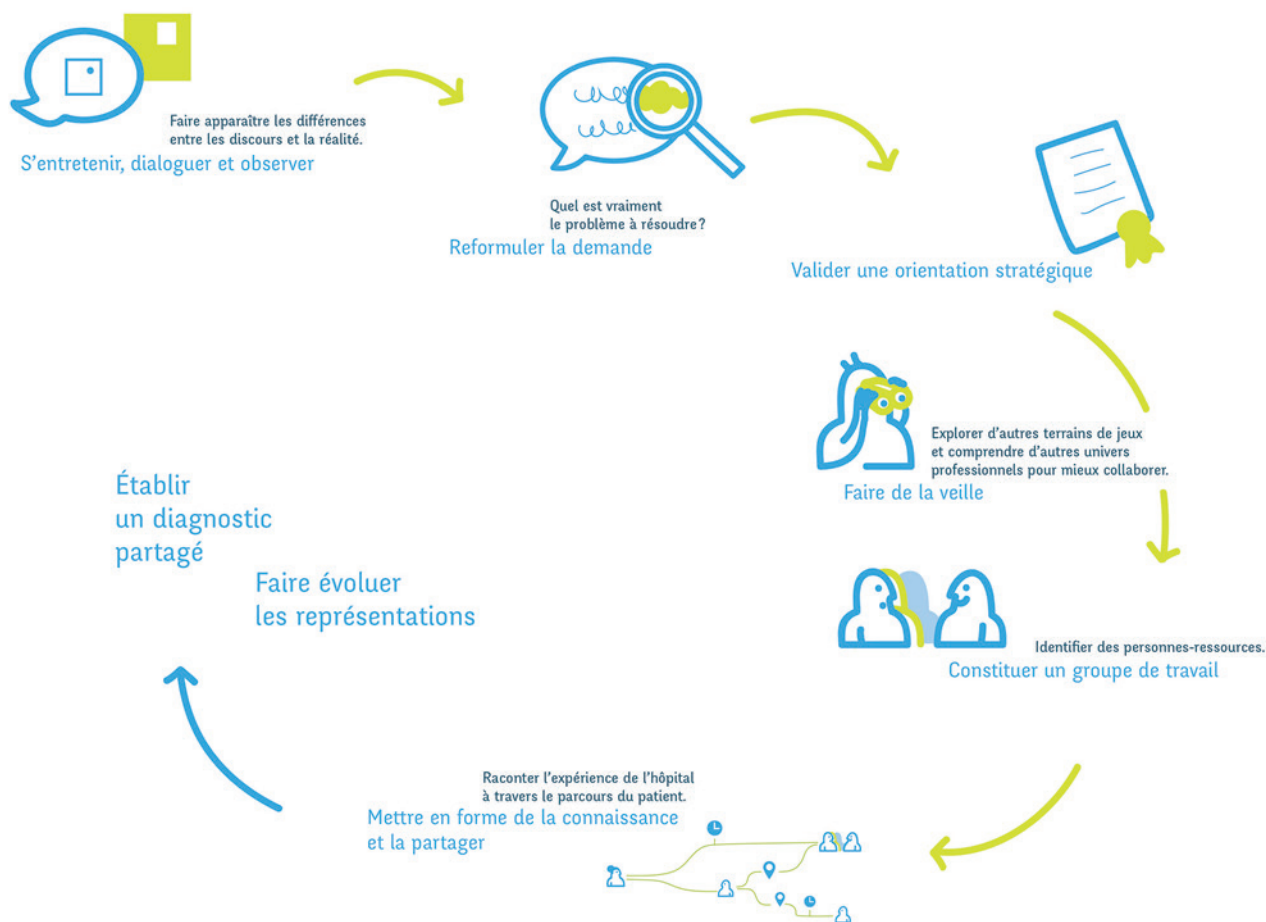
Faire apparaître les différences entre les discours et la réalité.
S'entretenir, dialoguer et observer

Quel est vraiment le problème à résoudre?
Reformuler la demande

Valider une orientation stratégique

Explorer d'autres terrains de jeux et comprendre d'autres univers professionnels pour mieux collaborer.
Faire de la veille

Identifier des personnes-ressources.
Constituer un groupe de travail

Raconter l'expérience de l'hôpital à travers le parcours du patient.
Mettre en forme de la connaissance et la partager

Établir un diagnostic partagé

Faire évoluer les représentations